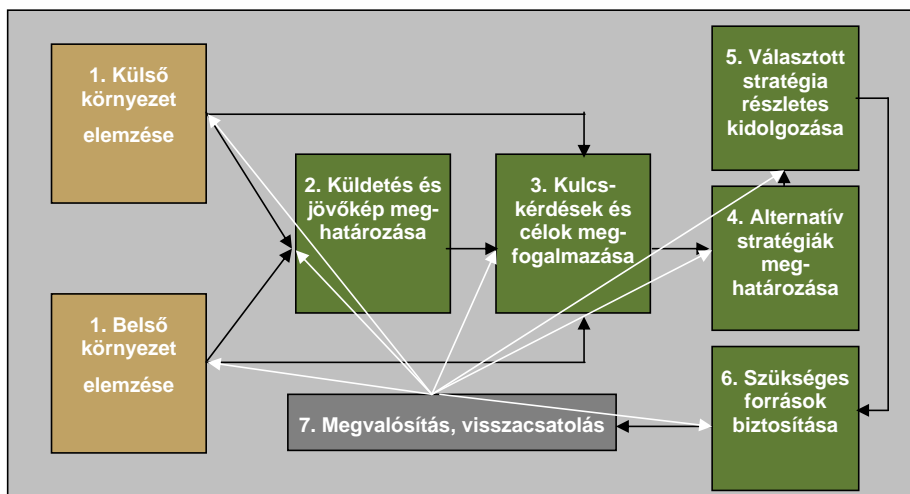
1. Külső környezet elemzése

1. Belső környezet elemzése

2. Küldetés és jövőkép meghatározása

3. Kulcskérdések és célok megfogalmazása

5. Választott stratégia részletes kidolgozása

4. Alternatív stratégiák meghatározása

6. Szükséges források biztosítása

7. Megvalósítás, visszacsatolás